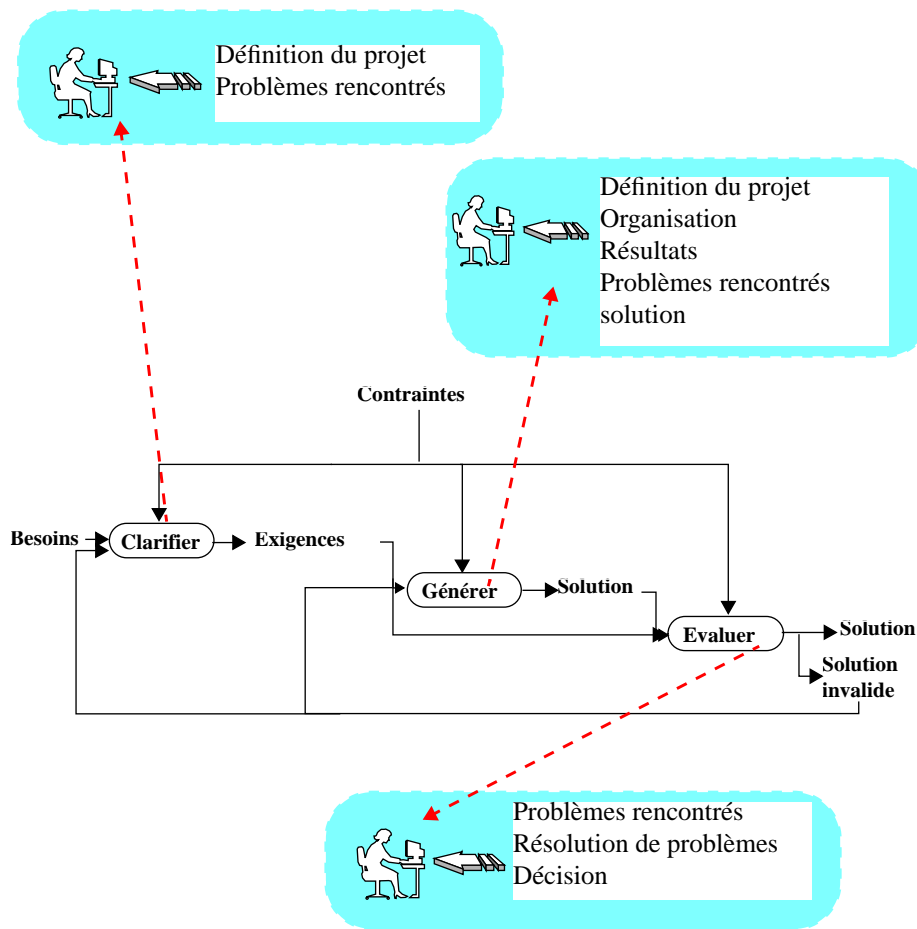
Définition du projet
Problèmes rencontrés

Définition du projet
Organisation
Résultats
Problèmes rencontrés
solution

Contraintes

Besoins
Clarifier
Exigences
Générer
Solution
Evaluer
Solution
Solution invalide

Problèmes rencontrés
Résolution de problèmes
Décision